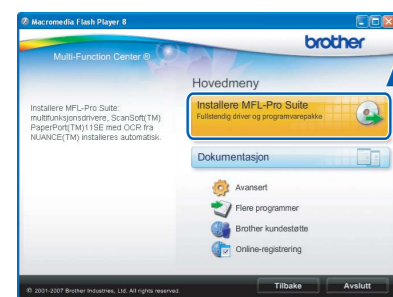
Macromedia Flash Player 8

brother

Multi-Function Center ®

Hovedmeny

Installere MFL-Pro Suite: multifunksjonsdrivere, ScanSoft(TM) PaperPort(TM)11SE med OCR fra NUANCE(TM) installeres automatisk.

Installere MFL-Pro Suite
Fullstendig driver og programvarepakke

Dokumentasjon

Avansert

Flere programmer

Brother kundestøtte

Online-registrering

© 2001-2007 Brother Industries, Ltd. All rights reserved.

Tilbake

Avslutt